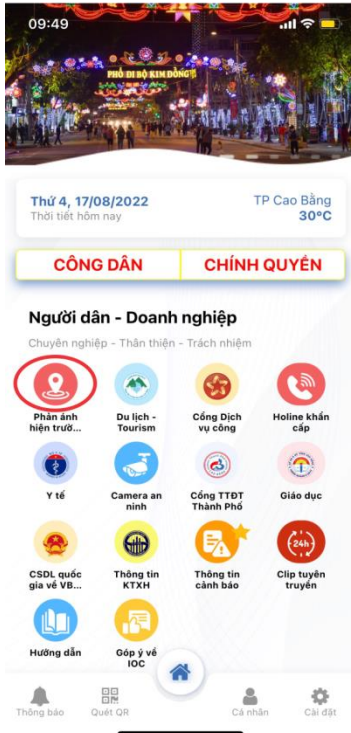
09:49

PHỐ ĐI BỘ KIM ĐỒNG

Thứ 4, 17/08/2022
Thời tiết hôm nay

TP Cao Bằng
30°C

CÔNG DÂN
CHÍNH QUYỀN

Người dân - Doanh nghiệp
Chuyên nghiệp - Thân thiện - Trách nhiệm

Phản ánh hiện trườ...
Du lịch - Tourism
Cổng Dịch vụ công
Holine khẩn cấp

Y tế
Camera an ninh
Cổng TTĐT Thành Phố
Giáo dục

CSDL quốc gia về VB...
Thông tin KTXH
Thông tin cảnh báo
Clip tuyên truyền

Hướng dẫn
Góp ý về IOC

Thông báo
Quét QR
Cá nhân
Cài đặt